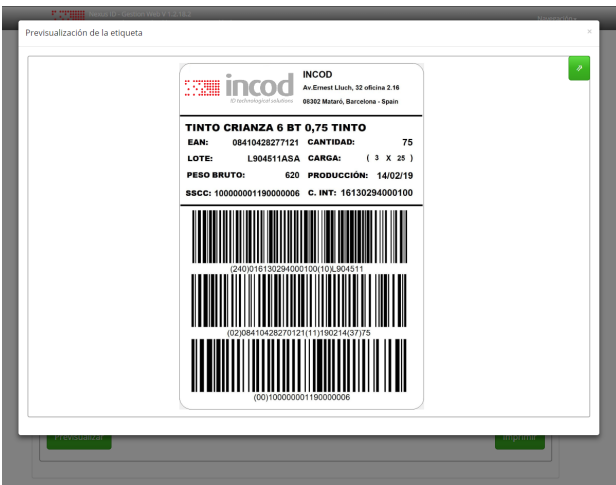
Previsualización de la etiqueta

×

incod
ID technological solutions

INCOD
Av.Ernest Lluch, 32 oficina 2.16
08302 Mataró, Barcelona - Spain

TINTO CRIANZA 6 BT 0,75 TINTO

| | | | |
|---|---|---|---|
| EAN: | 08410428277121 | CANTIDAD: | 75 |
| LOTE: | L904511ASA | CARGA: | ( 3 X 25 ) |
| PESO BRUTO: | 620 | PRODUCCIÓN: | 14/02/19 |
| SSCC: | 100000001190000006 | C. INT: | 16130294000100 |

(240)016130294000100(10)L904511

(02)08410428270121(11)190214(37)75

(00)100000001190000006

Previsualizar

Imprimir